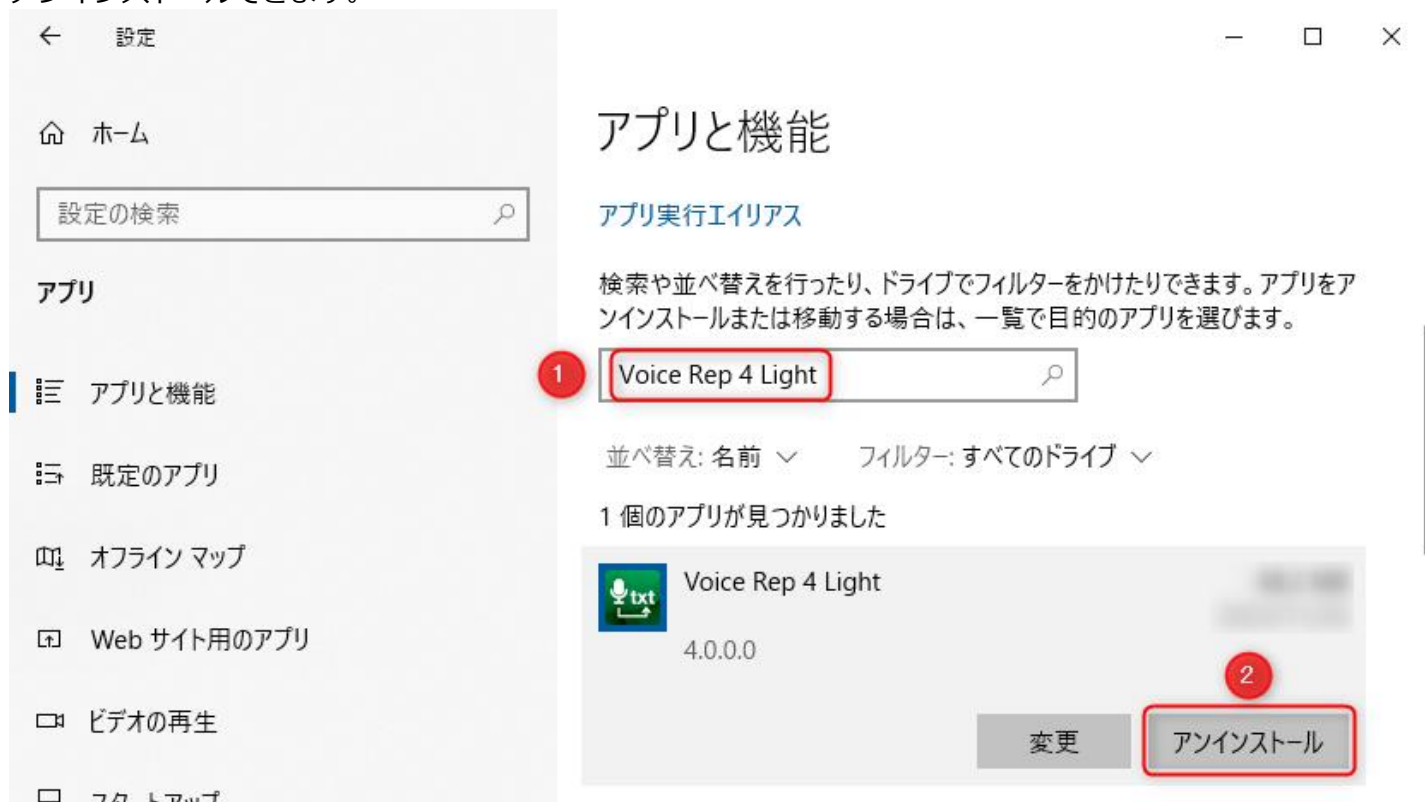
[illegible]

設定

ホーム

設定の検索

アプリ

アプリと機能

既定のアプリ

オフライン マップ

Web サイト用のアプリ

ビデオの再生

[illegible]

アプリと機能

アプリ実行エイリアス

検索や並べ替えを行ったり、ドライブでフィルターをかけたりできます。アプリをアンインストールまたは移動する場合は、一覧で目的のアプリを選びます。

1

Voice Rep 4 Light

並べ替え: 名前

フィルター: すべてのドライブ

1 個のアプリが見つかりました

txt

Voice Rep 4 Light

4.0.0.0

2

変更

アンインストール